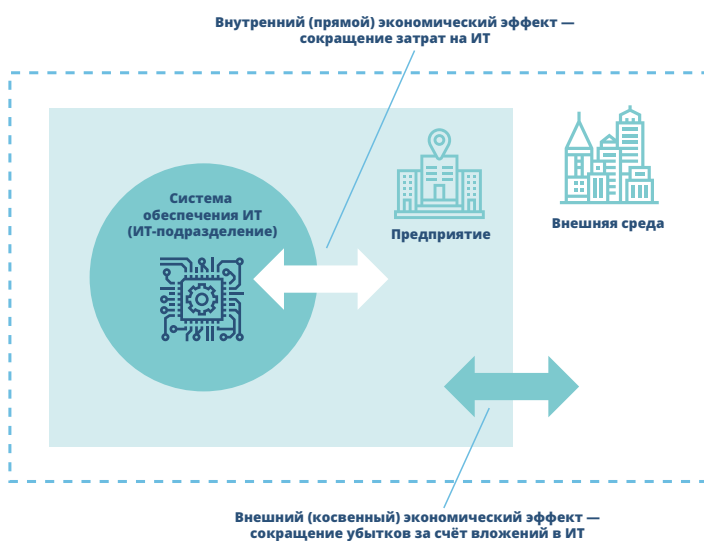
Внутренний (прямой) экономический эффект — сокращение затрат на ИТ

Система обеспечения ИТ (ИТ-подразделение)

Предприятие

Внешняя среда

Внешний (косвенный) экономический эффект — сокращение убытков за счёт вложений в ИТ